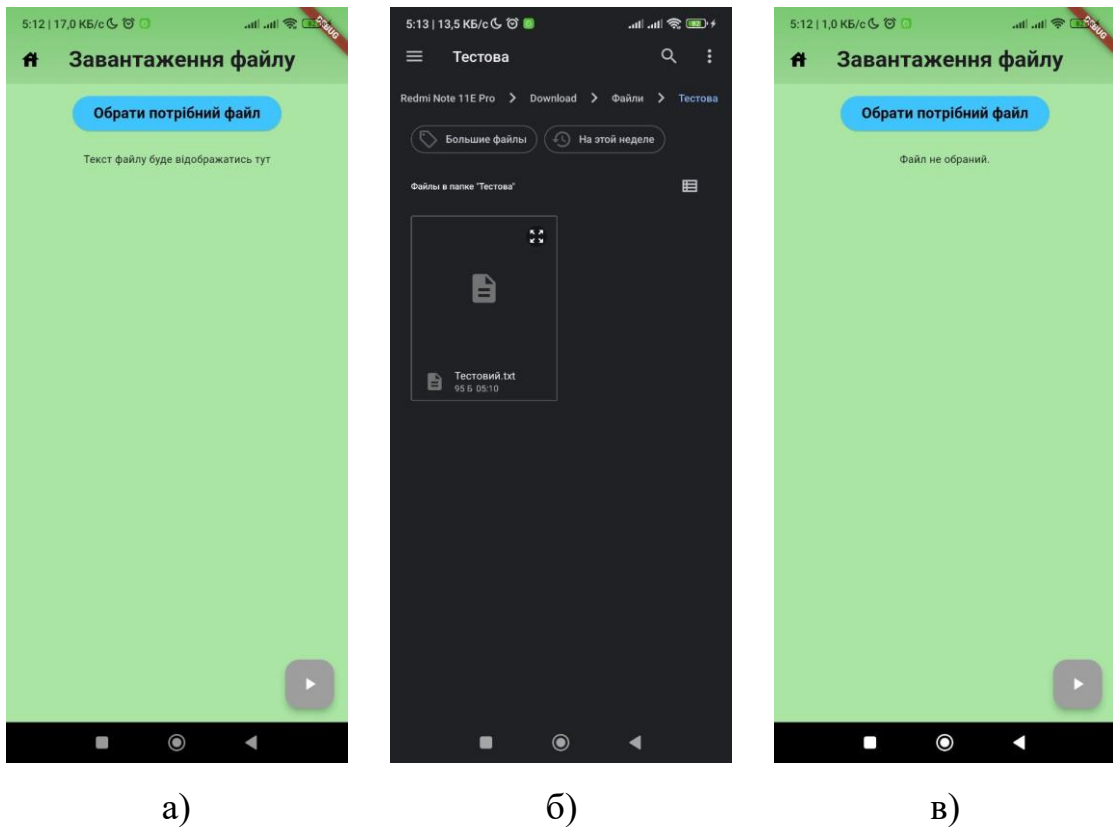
5:12 | 17,0 КБ/с
DEBUG
Завантаження файлу
Обрати потрібний файл
Текст файлу буде відображатись тут

а)

5:13 | 13,5 КБ/с
82
Тестова
Redmi Note 11E Pro > Download > Файли > Тестова
Большие файлы
На этой неделе
Файлы в папке "Тестова"
Тестовий.txt
95 Б 05:10

б)

5:12 | 1,0 КБ/с
DEBUG
Завантаження файлу
Обрати потрібний файл
Файл не обраний.

в)